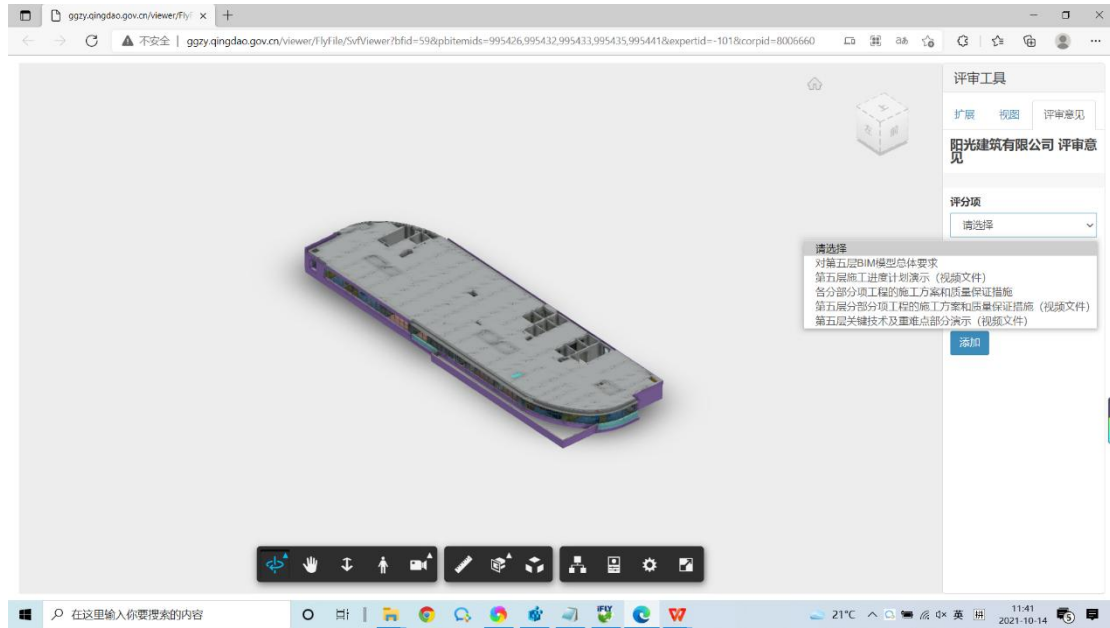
ggzy.qingdao.gov.cn/viewer/Fly ×
+

不安全 | ggzy.qingdao.gov.cn/viewer/FlyFile/SvfViewer?bfid=59&pbitemids=995426,995432,995433,995435,995441&expertid=-101&corpid=8006660

评审工具

扩展 视图 评审意见

阳光建筑有限公司 评审意见

评分项

请选择

请选择
对第五层BIM模型总体要求
第五层施工进度计划演示（视频文件）
各分部分项工程的施工方案和质量保证措施
第五层分部分项工程的施工方案和质量保证措施（视频文件）
第五层关键技术及重难点部分演示（视频文件）

添加

在这里输入你要搜索的内容

21°C 英

11:41
2021-10-14